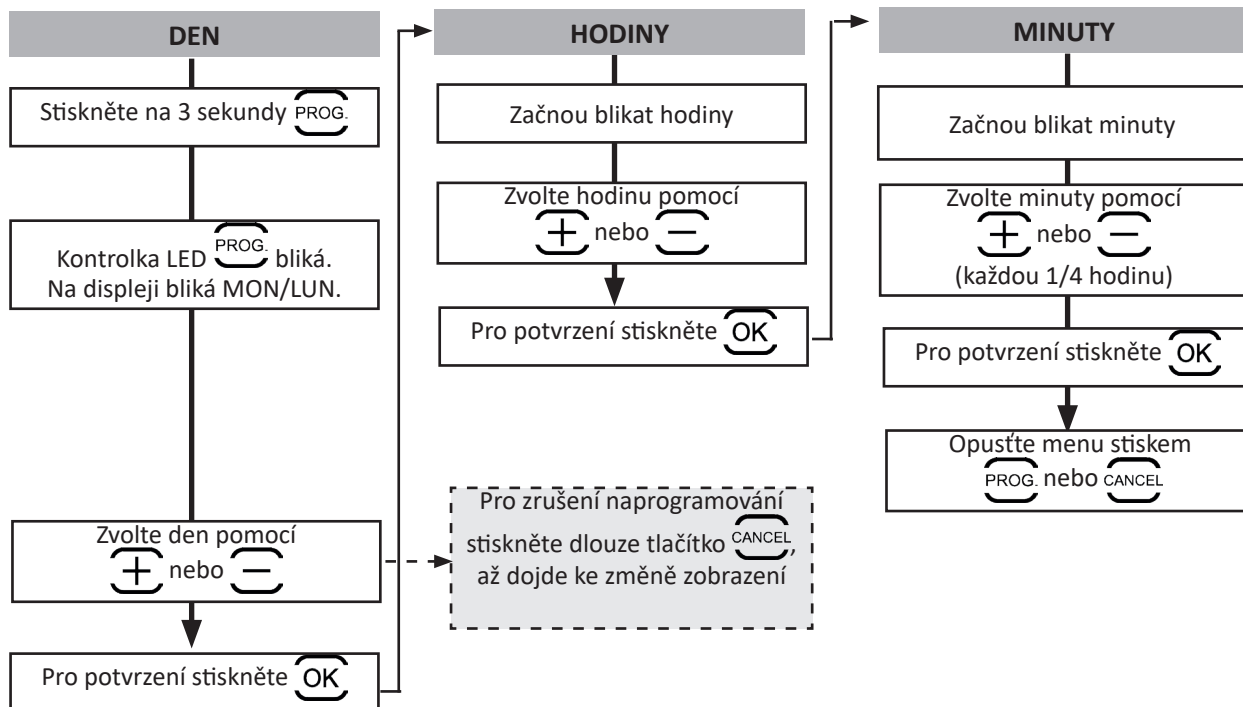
DEN

Stiskněte na 3 sekundy PROG.

Kontrolka LED PROG. bliká. Na displeji bliká MON/LUN.

Zvolte den pomocí + nebo −

Pro potvrzení stiskněte OK

HODINY

Začnou blikat hodiny

Zvolte hodinu pomocí + nebo −

Pro potvrzení stiskněte OK

Pro zrušení naprogramování stiskněte dlouze tlačítko CANCEL, až dojde ke změně zobrazení

MINUTY

Začnou blikat minuty

Zvolte minuty pomocí + nebo − (každou 1/4 hodinu)

Pro potvrzení stiskněte OK

Opusťte menu stiskem PROG. nebo CANCEL